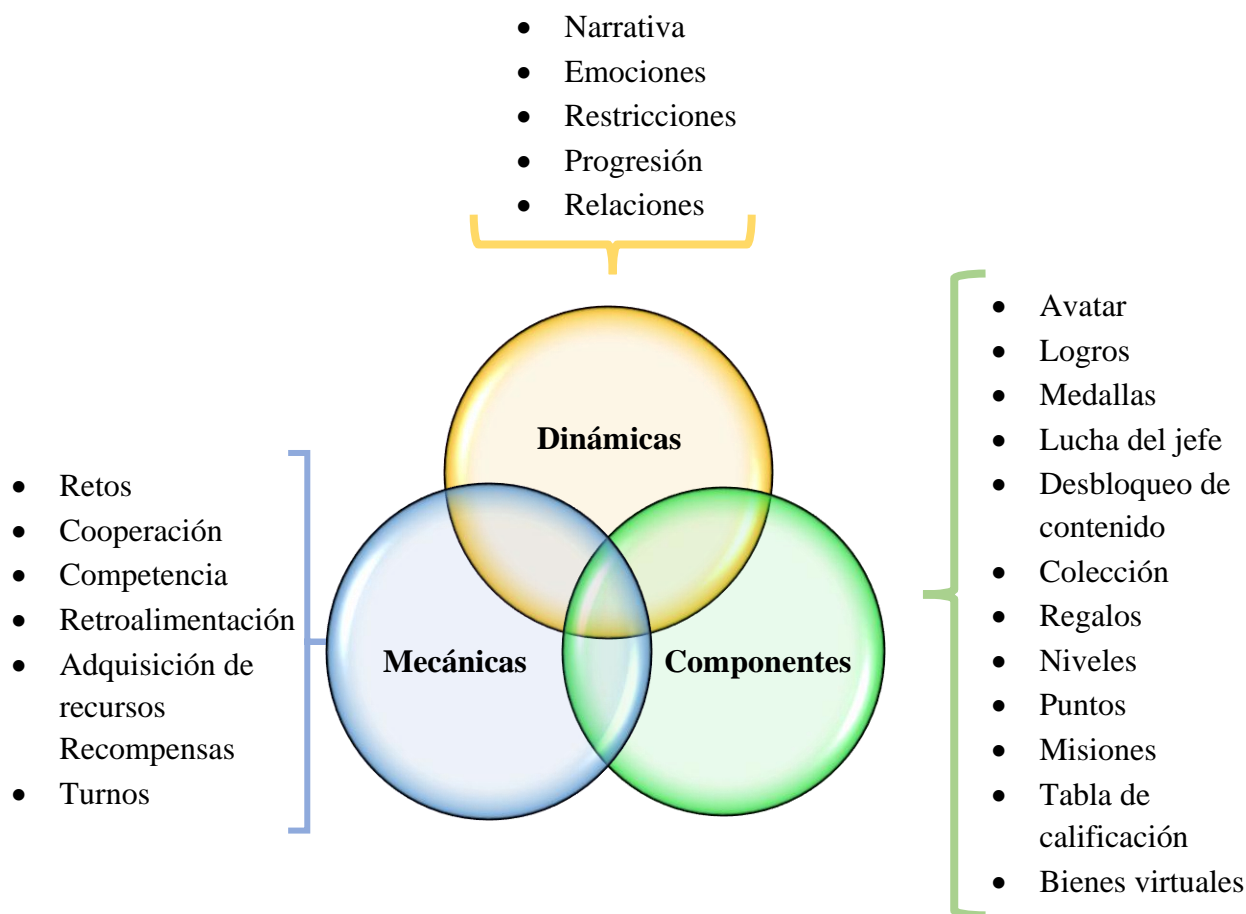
- Narrativa
- Emociones
- Restricciones
- Progresión
- Relaciones

Dinámicas

- Retos
- Cooperación
- Competencia
- Retroalimentación
- Adquisición de recursos Recompensas
- Turnos

Mecánicas

Componentes

- Avatar
- Logros
- Medallas
- Lucha del jefe
- Desbloqueo de contenido
- Colección
- Regalos
- Niveles
- Puntos
- Misiones
- Tabla de calificación
- Bienes virtuales